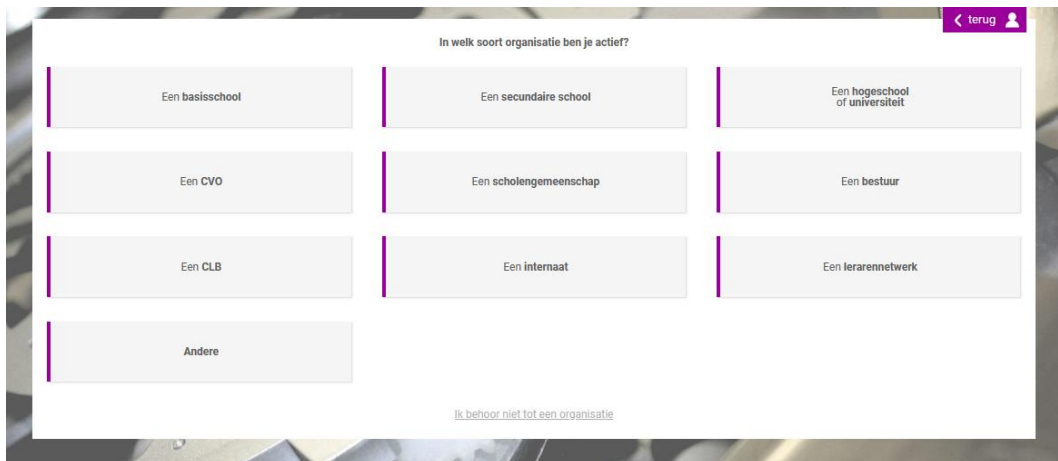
terug

In welk soort organisatie ben je actief?

Een basisschool

Een secundaire school

Een hogeschool of universiteit

Een CVO

Een scholengemeenschap

Een bestuur

Een CLB

Een internaat

Een lerarennetwerk

Andere

Ik behoor niet tot een organisatie